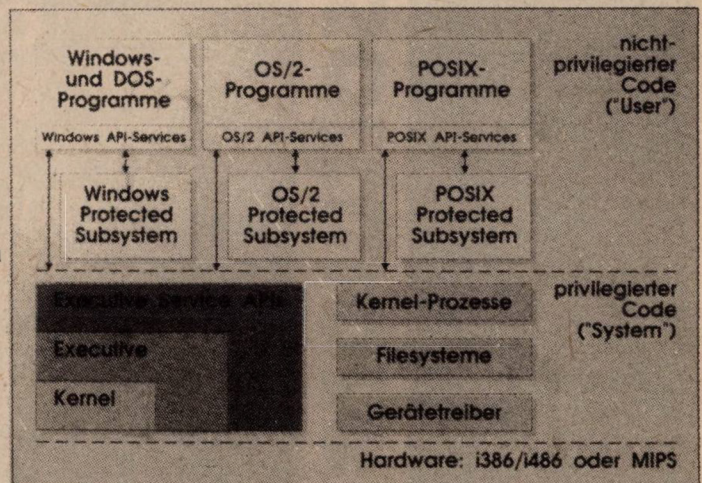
Windows- und DOS-Programme

Windows API-Services

OS/2-Programme

OS/2 API-Services

POSIX-Programme

POSIX API-Services

nicht-privilegierter Code ("User")

Windows Protected Subsystem

OS/2 Protected Subsystem

POSIX Protected Subsystem

Executive Service API

Executive

Kernel

Kernel-Prozesse

Filesysteme

Gerätetreiber

privilegierter Code ("System")

Hardware: i386/i486 oder MIPS